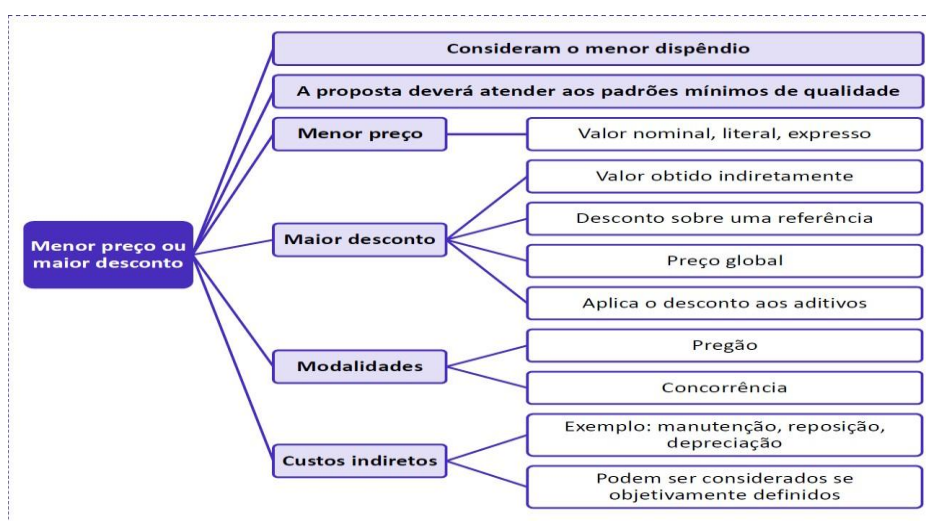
Menor preço ou maior desconto

Consideram o menor dispêndio

A proposta deverá atender aos padrões mínimos de qualidade

Menor preço

Valor nominal, literal, expresso

Maior desconto

Valor obtido indiretamente

Desconto sobre uma referência

Preço global

Aplica o desconto aos aditivos

Modalidades

Pregão

Concorrência

Custos indiretos

Exemplo: manutenção, reposição, depreciação

Podem ser considerados se objetivamente definidos